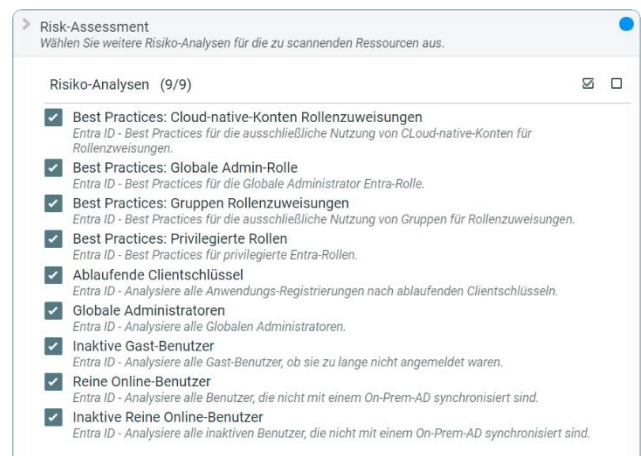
Risk-Assessment
Wählen Sie weitere Risiko-Analysen für die zu scannenden Ressourcen aus.

Risiko-Analysen (9/9)

Best Practices: Cloud-native-Konten Rollenzuweisungen
Entra ID - Best Practices für die ausschließliche Nutzung von CLoud-native-Konten für Rollenzweisungen.

Best Practices: Globale Admin-Rolle
Entra ID - Best Practices für die Globale Administrator Entra-Rolle.

Best Practices: Gruppen Rollenzuweisungen
Entra ID - Best Practices für die ausschließliche Nutzung von Gruppen für Rollenzuweisungen.

Best Practices: Privilegierte Rollen
Entra ID - Best Practices für privilegierte Entra-Rollen.

Ablaufende Clientschlüssel
Entra ID - Analysiere alle Anwendungs-Registrierungen nach ablaufenden Clientschlüsseln.

Globale Administratoren
Entra ID - Analysiere alle Globalen Administratoren.

Inaktive Gast-Benutzer
Entra ID - Analysiere alle Gast-Benutzer, ob sie zu lange nicht angemeldet waren.

Reine Online-Benutzer
Entra ID - Analysiere alle Benutzer, die nicht mit einem On-Prem-AD synchronisiert sind.

Inaktive Reine Online-Benutzer
Entra ID - Analysiere alle inaktiven Benutzer, die nicht mit einem On-Prem-AD synchronisiert sind.